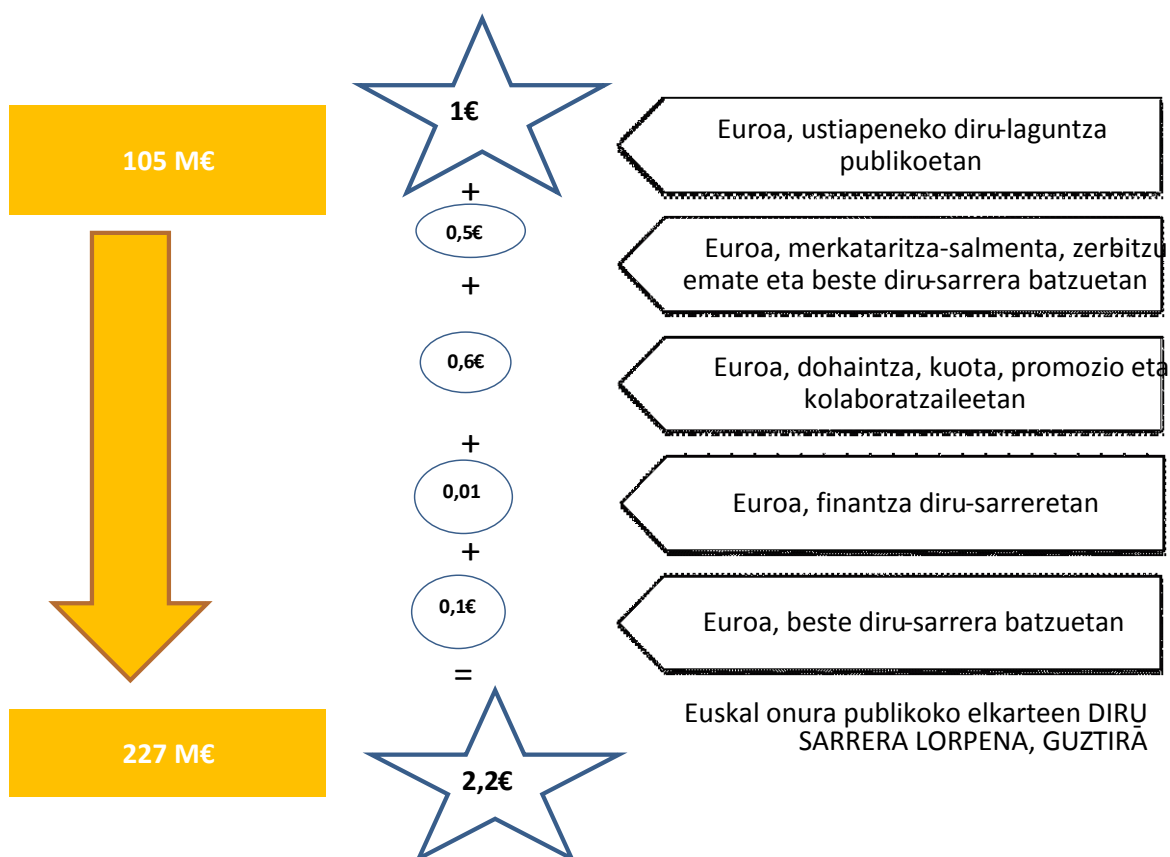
105 M€

1€

+

0,5€

+

0,6€

+

0,01

+

0,1€

=

227 M€

2,2€

Euroa, ustiapeneko diru-laguntza publikoetan

Euroa, merkataritza-salmenta, zerbitzu emate eta beste diru-sarrera batzuetan

Euroa, dohaintza, kuota, promozio eta kolaboratzaileetan

Euroa, finantza diru-sarreretan

Euroa, beste diru-sarrera batzuetan

Euskal onura publikoko elkarteen DIRU SARRERA LORPENA, GUZTIRA